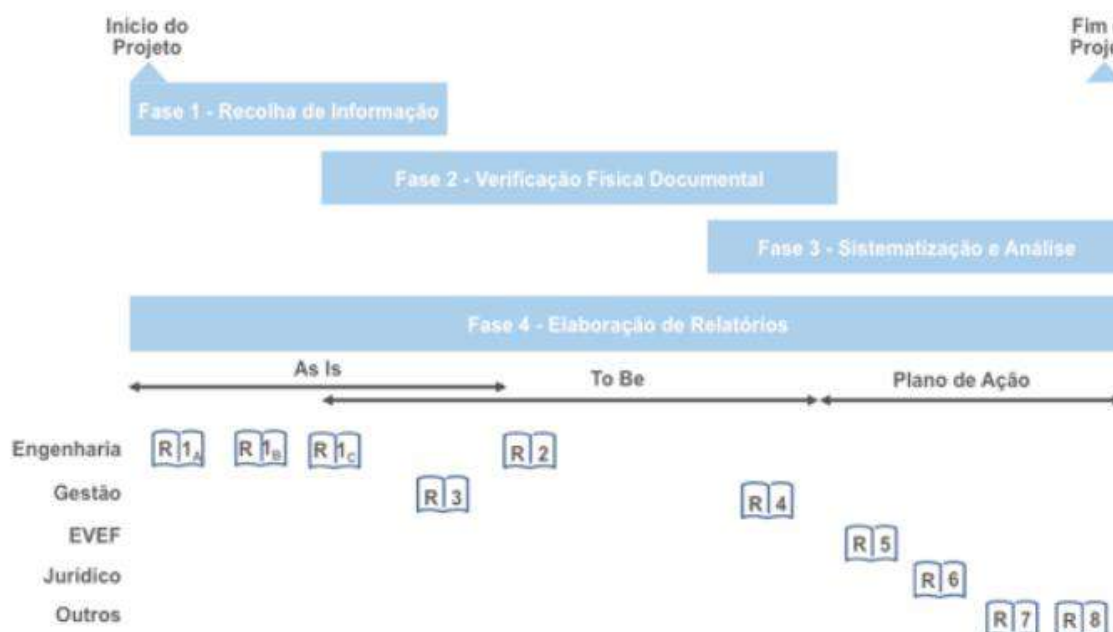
Início do Projeto

Fim
Proje

Fase 1 - Recolha de Informação

Fase 2 - Verificação Física Documental

Fase 3 - Sistematização e Análise

Fase 4 - Elaboração de Relatórios

As Is

To Be

Plano de Ação

Engenharia
Gestão
EVEF
Jurídico
Outros

R $1_A$
R $1_B$
R $1_C$
R 2
R 3
R 4
R 5
R 6
R 7
R 8